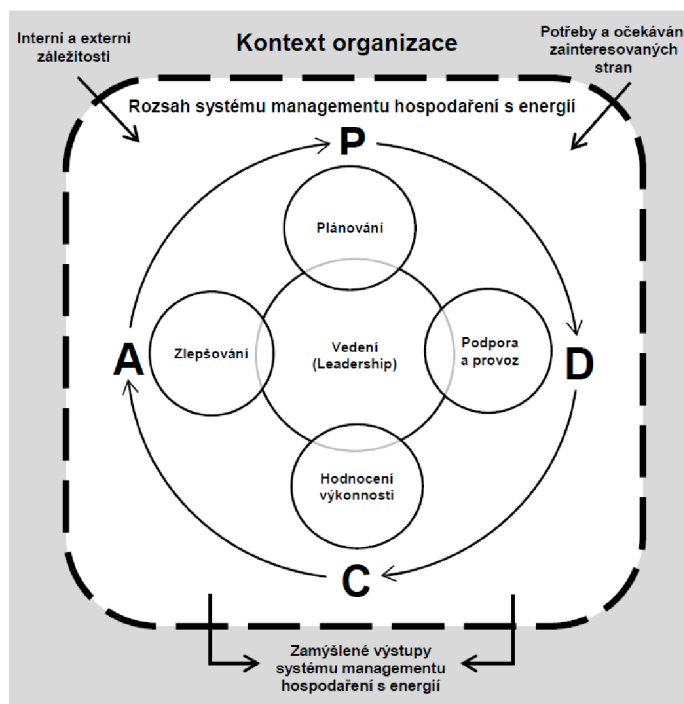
Interní a externí záležitosti

Kontext organizace

Potřeby a očekáván zainteresovaných stran

Rozsah systému managementu hospodaření s energií

P

Plánování

A

Zlepšování

Vedení (Leadership)

Podpora a provoz

D

Hodnocení výkonnosti

C

Zamýšlené výstupy systému managementu hospodaření s energií